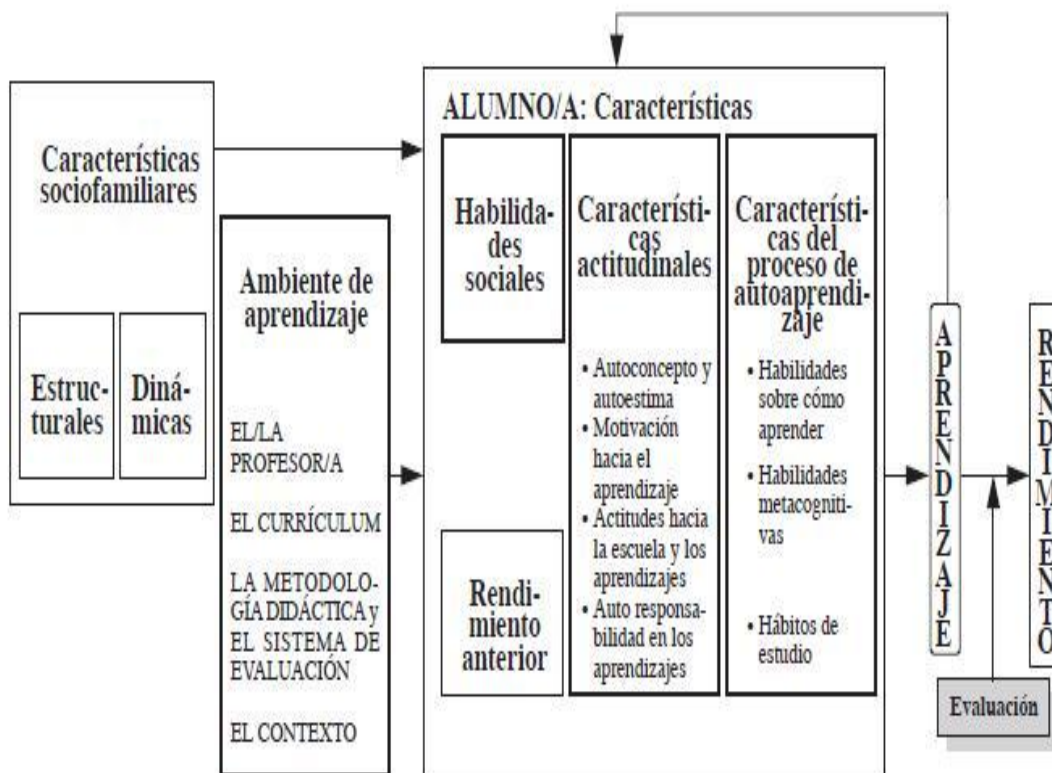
Características sociofamiliares

Estructurales

Dinámicas

Ambiente de aprendizaje

EL/LA PROFESOR/A

EL CURRÍCULUM

LA METODOLOGÍA DIDÁCTICA y EL SISTEMA DE EVALUACIÓN

EL CONTEXTO

ALUMNO/A: Características

Habilidades sociales

Rendimiento anterior

Características actitudinales

• Autoconcepto y autoestima
• Motivación hacia el aprendizaje
• Actitudes hacia la escuela y los aprendizajes
• Auto responsabilidad en los aprendizajes

Características del proceso de autoaprendizaje

• Habilidades sobre cómo aprender
• Habilidades metacognitivas
• Hábitos de estudio

APRENDIZAJE

RENDIMIENTO

Evaluación